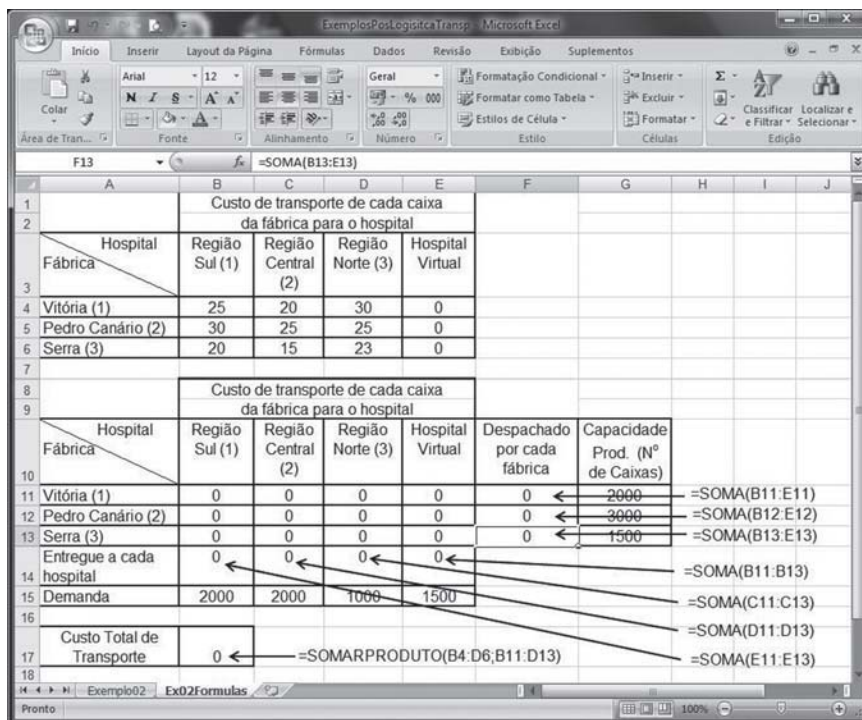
ExemplosPosLogisitcaTransp - Microsoft Excel

Início Inserir Layout da Página Fórmulas Dados Revisão Exibição Suplementos

Colar
Área de Tran...
Arial 12
N I S A A
Fonte
Alinhamento
Geral
% 000
Número
Formatação Condicional
Formatar como Tabela
Estilos de Célula
Estilo
Inserir
Excluir
Formatar
Células
Classificar e Filtrar
Localizar e Selecionar
Edição

F13 $f_x$ =SOMA(B13:E13)

| | A | B | C | D | E | F | G | H | I | J |
|---|---|---|---|---|---|---|---|---|---|---|
| 1 | | Custo de transporte de cada caixa | | | | | | | | |
| 2 | | da fábrica para o hospital | | | | | | | | |
| 3 | Hospital Fábrica | Região Sul (1) | Região Central (2) | Região Norte (3) | Hospital Virtual | | | | | |
| 4 | Vitória (1) | 25 | 20 | 30 | 0 | | | | | |
| 5 | Pedro Canário (2) | 30 | 25 | 25 | 0 | | | | | |
| 6 | Serra (3) | 20 | 15 | 23 | 0 | | | | | |
| 7 | | | | | | | | | | |
| 8 | | Custo de transporte de cada caixa | | | | | | | | |
| 9 | | da fábrica para o hospital | | | | | | | | |
| 10 | Hospital Fábrica | Região Sul (1) | Região Central (2) | Região Norte (3) | Hospital Virtual | Despachado por cada fábrica | Capacidade Prod. (Nº de Caixas) | | | |
| 11 | Vitória (1) | 0 | 0 | 0 | 0 | 0 | 2000 | =SOMA(B11:E11) | | |
| 12 | Pedro Canário (2) | 0 | 0 | 0 | 0 | 0 | 3000 | =SOMA(B12:E12) | | |
| 13 | Serra (3) | 0 | 0 | 0 | 0 | 0 | 1500 | =SOMA(B13:E13) | | |
| 14 | Entregue a cada hospital | 0 | 0 | 0 | 0 | | | =SOMA(B11:B13) | | |
| 15 | Demanda | 2000 | 2000 | 1000 | 1500 | | | =SOMA(C11:C13) | | |
| 16 | | | | | | | | =SOMA(D11:D13) | | |
| 17 | Custo Total de Transporte | 0 | =SOMARPRODUTO(B4:D6;B11:D13) | | | | | =SOMA(E11:E13) | | |
| 18 | | | | | | | | | | |

Exemplo02 Ex02Formulas
Pronto 100%